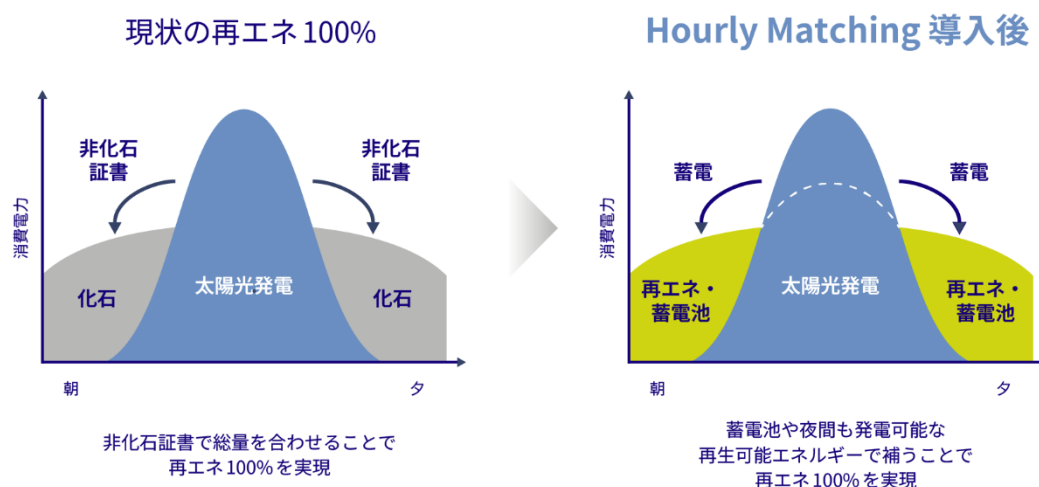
現状の再エネ100%

消費電力

非化石証書

非化石証書

化石

太陽光発電

化石

朝

夕

非化石証書で総量を合わせることで
再エネ100%を実現

Hourly Matching 導入後

消費電力

蓄電

蓄電

再エネ・蓄電池

太陽光発電

再エネ・蓄電池

朝

夕

蓄電池や夜間も発電可能な
再生可能エネルギーで補うことで
再エネ100%を実現